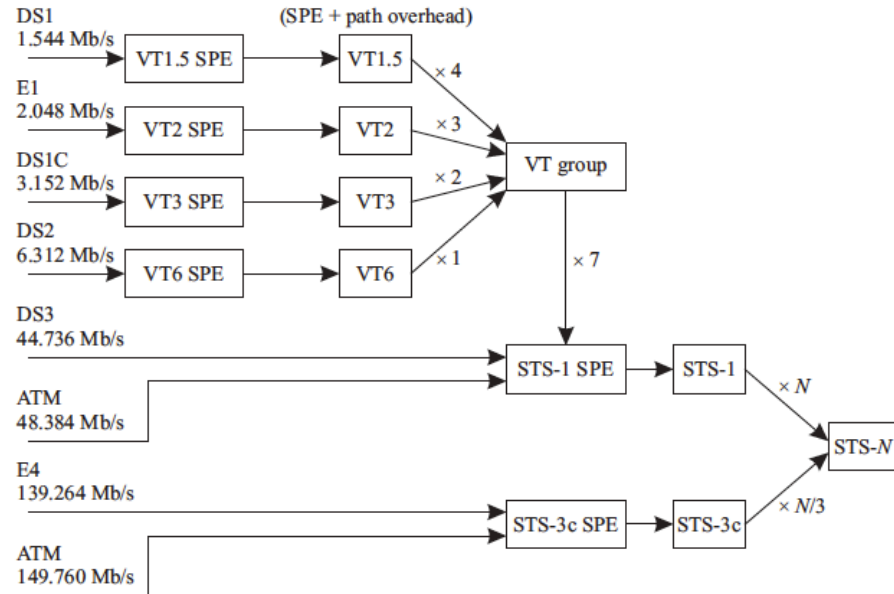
(SPE + path overhead)

DS1
1.544 Mb/s

VT1.5 SPE

VT1.5

× 4

E1
2.048 Mb/s

VT2 SPE

VT2

× 3

DS1C
3.152 Mb/s

VT3 SPE

VT3

× 2

VT group

DS2
6.312 Mb/s

VT6 SPE

VT6

× 1

× 7

DS3
44.736 Mb/s

STS-1 SPE

STS-1

ATM
48.384 Mb/s

× $N$

STS-$N$

E4
139.264 Mb/s

STS-3c SPE

STS-3c

× $N$/3

ATM
149.760 Mb/s